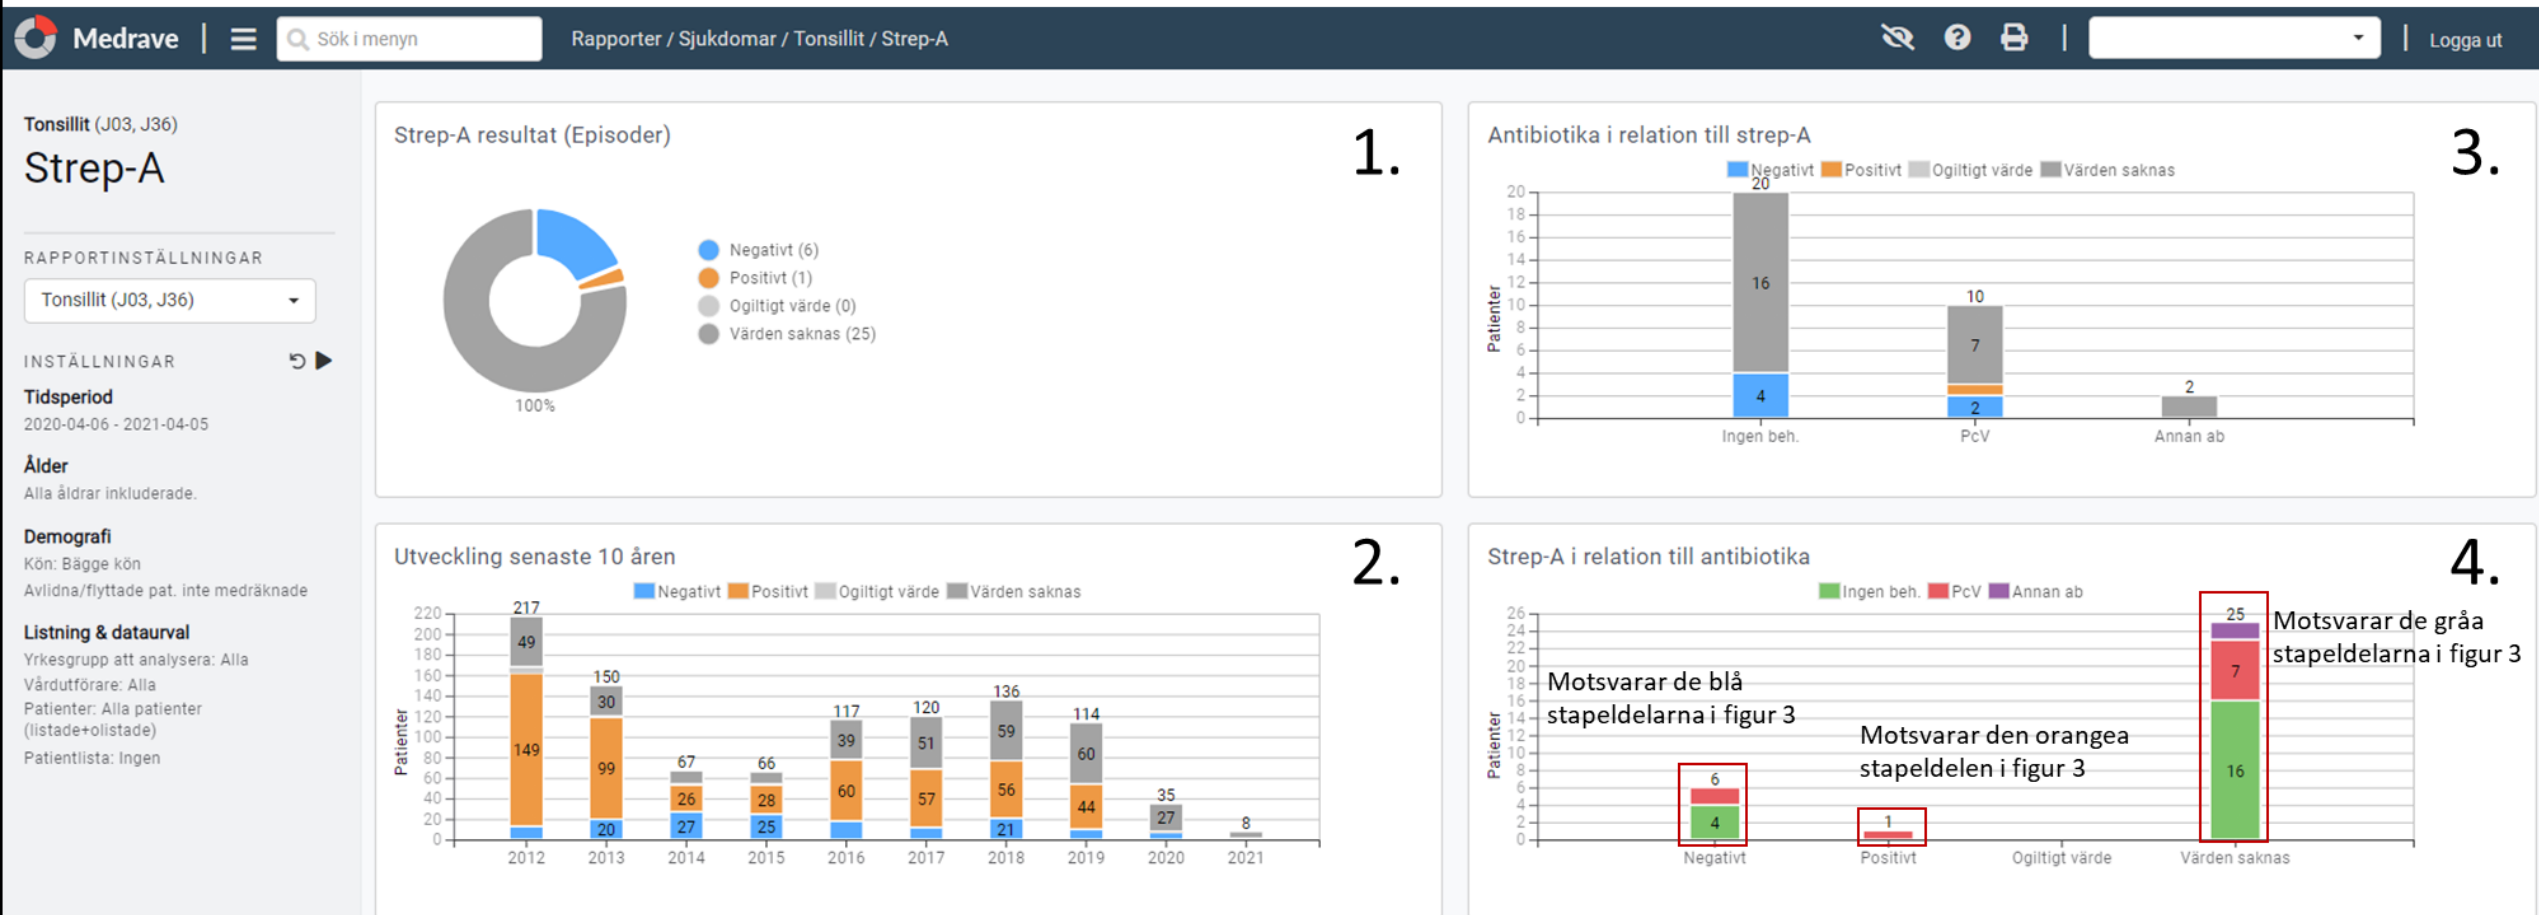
Medrave | Sök i menyn Rapporter / Sjukdomar / Tonsillit / Strep-A Logga ut

Tonsillit (J03, J36)
Strep-A

RAPPORTINSTÄLLNINGAR
Tonsillit (J03, J36)

INSTÄLLNINGAR
Tidsperiod
2020-04-06 - 2021-04-05
Ålder
Alla åldrar inkluderade.
Demografi
Kön: Bägge kön
Avlidna/flyttade pat. inte medräknade
Listning & dataurval
Yrkesgrupp att analysera: Alla
Vårdutförare: Alla
Patienter: Alla patienter (listade+olistade)
Patientlista: Ingen

Strep-A resultat (Episoder)
1.
Negativt (6)
Positivt (1)
Ogiltigt värde (0)
Värden saknas (25)
100%

Antibiotika i relation till strep-A
3.
Negativt Positivt Ogiltigt värde Värden saknas
Patienter
20 18 16 14 12 10 8 6 4 2 0
20 16 4 10 7 2 2
Ingen beh. PcV Annan ab

Utveckling senaste 10 åren
2.
Negativt Positivt Ogiltigt värde Värden saknas
Patienter
220 200 180 160 140 120 100 80 60 40 20 0
217 49 149
150 30 99 20
67 26 27
66 28 25
117 39 60
120 51 57
136 59 56 21
114 60 44
35 27
8
2012 2013 2014 2015 2016 2017 2018 2019 2020 2021

Strep-A i relation till antibiotika
4.
Ingen beh. PcV Annan ab
Patienter
26 24 22 20 18 16 14 12 10 8 6 4 2 0
Motsvarar de blå stapeldelarna i figur 3
Motsvarar den orangea stapeldelen i figur 3
Motsvarar de gråa stapeldelarna i figur 3
6 4
1
25 7 16
Negativt Positivt Ogiltigt värde Värden saknas